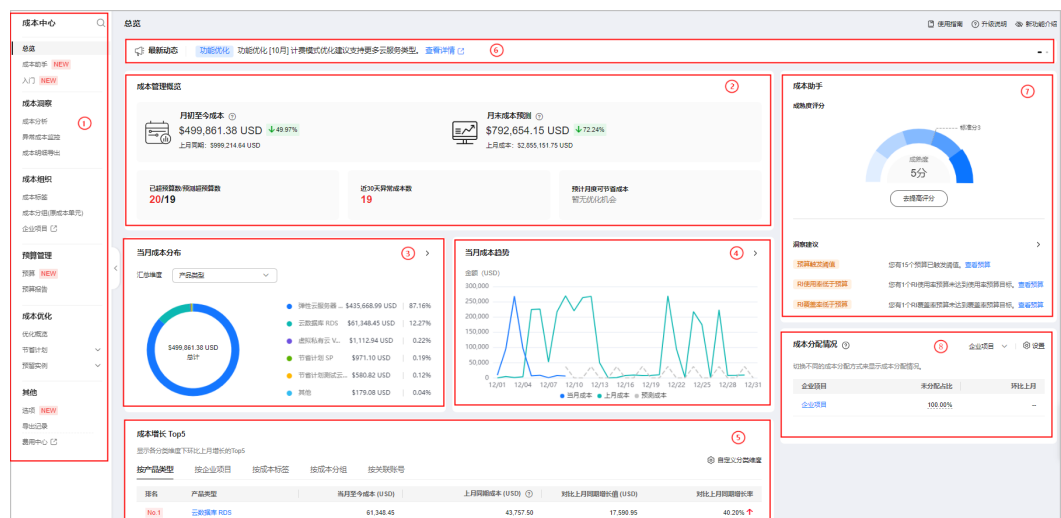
成本中心

总览
成本助手 NEW
入门 NEW

成本洞察
成本分析
异常成本监控
成本明细导出

成本组织
成本标签
成本分组(原成本单元)
企业项目

预算管理
预算 NEW
预算报告

成本优化
优化概览
节省计划
预留实例

其他
选项 NEW
导出记录
费用中心

①

总览

使用指南 升级说明 新功能介绍

最新动态 功能优化 功能优化 [10月] 计费模式优化建议支持更多云服务类型。查看详情 ⑥

成本管理概览 ②

月初至今成本
$499,861.38 USD ↓49.97%
上月同期: $999,214.64 USD

月末成本预测
$792,654.15 USD ↓72.24%
上月成本: $2,855,151.75 USD

已超预算数/预测超预算数
20/19

近30天异常成本数
19

预计月度可节省成本
暂无优化机会

成本助手 ⑦
成熟度评分
标准分3
成熟度
5分
去提高评分

洞察建议
预算触发阈值 您有15个预算已触发阈值。查看预算
RI使用率低于预算 您有1个RI使用率预算未达到使用率预算目标。查看预算
RI覆盖率低于预算 您有1个RI覆盖率预算未达到覆盖率预算目标。查看预算

当月成本分布 ③
汇总维度 产品类型
$499,861.38 USD
总计
弹性云服务器 ... $435,668.99 USD | 87.16%
云数据库 RDS $61,348.45 USD | 12.27%
虚拟私有云 V... $1,112.94 USD | 0.22%
节省计划 SP $971.10 USD | 0.19%
节省计划测试云... $580.82 USD | 0.12%
其他 $179.08 USD | 0.04%

当月成本趋势 ④
金额 (USD)
300,000
250,000
200,000
150,000
100,000
50,000
0
12/01 12/04 12/07 12/10 12/13 12/16 12/19 12/22 12/25 12/28 12/31
当月成本 上月成本 预测成本

成本分配情况 ⑧
企业项目 设置
切换不同的成本分配方式来显示成本分配情况。
| 企业项目 | 未分配占比 | 环比上月 |
|---|---|---|
| 企业项目 | 100.00% | -- |

成本增长 Top5 ⑤
显示各分类维度下环比上月增长的Top5
自定义分类维度
按产品类型 按企业项目 按成本标签 按成本分组 按关联账号

| 排名 | 产品类型 | 当月至今成本 (USD) | 上月同期成本 (USD) | 对比上月同期增长值 (USD) | 对比上月同期增长率 |
|---|---|---|---|---|---|
| No.1 | 云数据库 RDS | 61,348.45 | 43,757.50 | 17,590.95 | 40.20% ↑ |